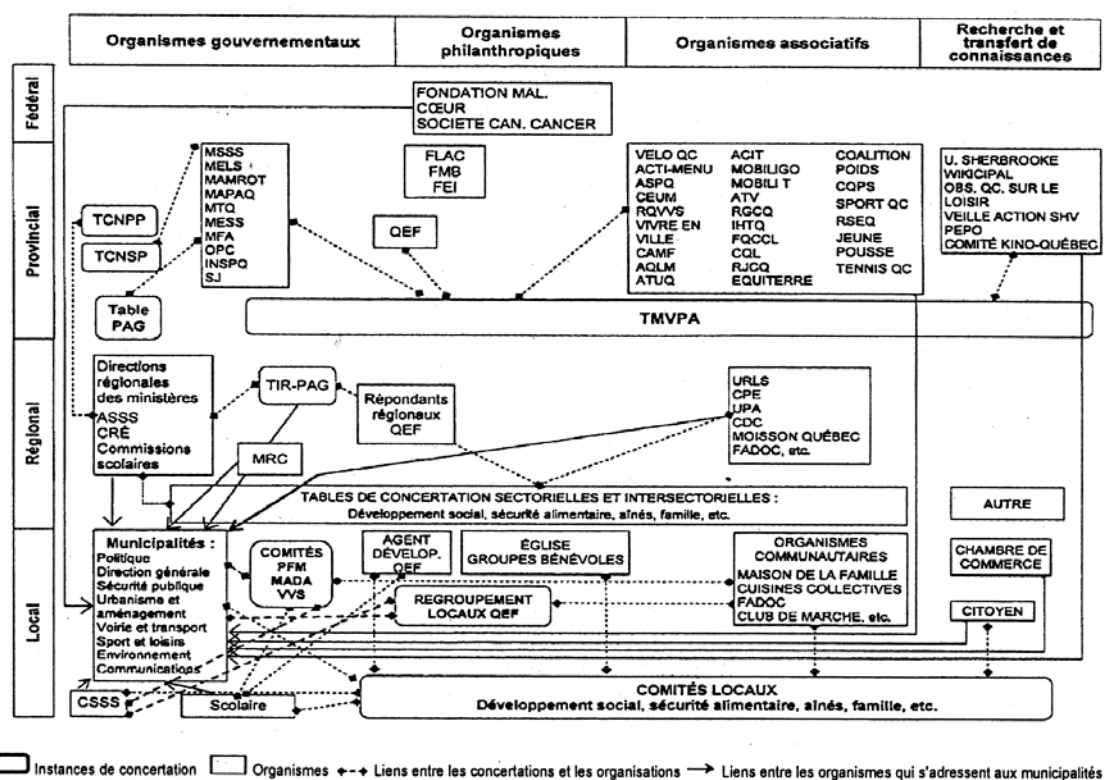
Organismes gouvernementaux | Organismes philanthropiques | Organismes associatifs | Recherche et transfert de connaissances

Fédéral

Provincial

Régional

Local

FONDATION MAL. CŒUR
SOCIETE CAN. CANCER

MSSS
MELS
MAMROT
MAPAQ
MTQ
MESS
MFA
OPC
INSPQ
SJ

FLAC
FMB
FEI

VELO QC
ACTI-MENU
ASPQ
CEUM
RQVVS
VIVRE EN VILLE
CAMF
AQLM
ATUQ

ACIT
MOBILIGO
MOBILI T
ATV
RGCQ
IHTQ
FQCCL
CQL
RJCQ
EQUITERRE

COALITION POIDS
CQPS
SPORT QC
RSEQ
JEUNE POUSSE
TENNIS QC

U. SHERBROOKE
WIKICIPAL
OBS. QC. SUR LE LOISIR
VEILLE ACTION SHV
PEPO
COMITÉ KINO-QUÉBEC

TCNPP

TCNSP

QEF

Table PAG

TMVPA

Directions régionales des ministères
ASSS
CRÉ
Commissions scolaires

TIR-PAG

Répondants régionaux QEF

MRC

URLS
CPE
UPA
CDC
MOISSON QUÉBEC
FADOC, etc.

TABLES DE CONCERTATION SECTORIELLES ET INTERSECTORIELLES :
Développement social, sécurité alimentaire, aînés, famille, etc.

AUTRE

Municipalités :
Politique
Direction générale
Sécurité publique
Urbanisme et aménagement
Voirie et transport
Sport et loisirs
Environnement
Communications

COMITÉS
PFM
MADA
VVS

AGENT DÉVELOP. QEF

ÉGLISE
GROUPES BÉNÉVOLES

ORGANISMES COMMUNAUTAIRES
MAISON DE LA FAMILLE
CUISINES COLLECTIVES
FADOC
CLUB DE MARCHE, etc.

CHAMBRE DE COMMERCE

REGROUPEMENT LOCAUX QEF

CITOYEN

CSSS

Scolaire

COMITÉS LOCAUX
Développement social, sécurité alimentaire, aînés, famille, etc.

Instances de concertation
Organismes
Liens entre les concertations et les organisations
Liens entre les organismes qui s'adressent aux municipalités